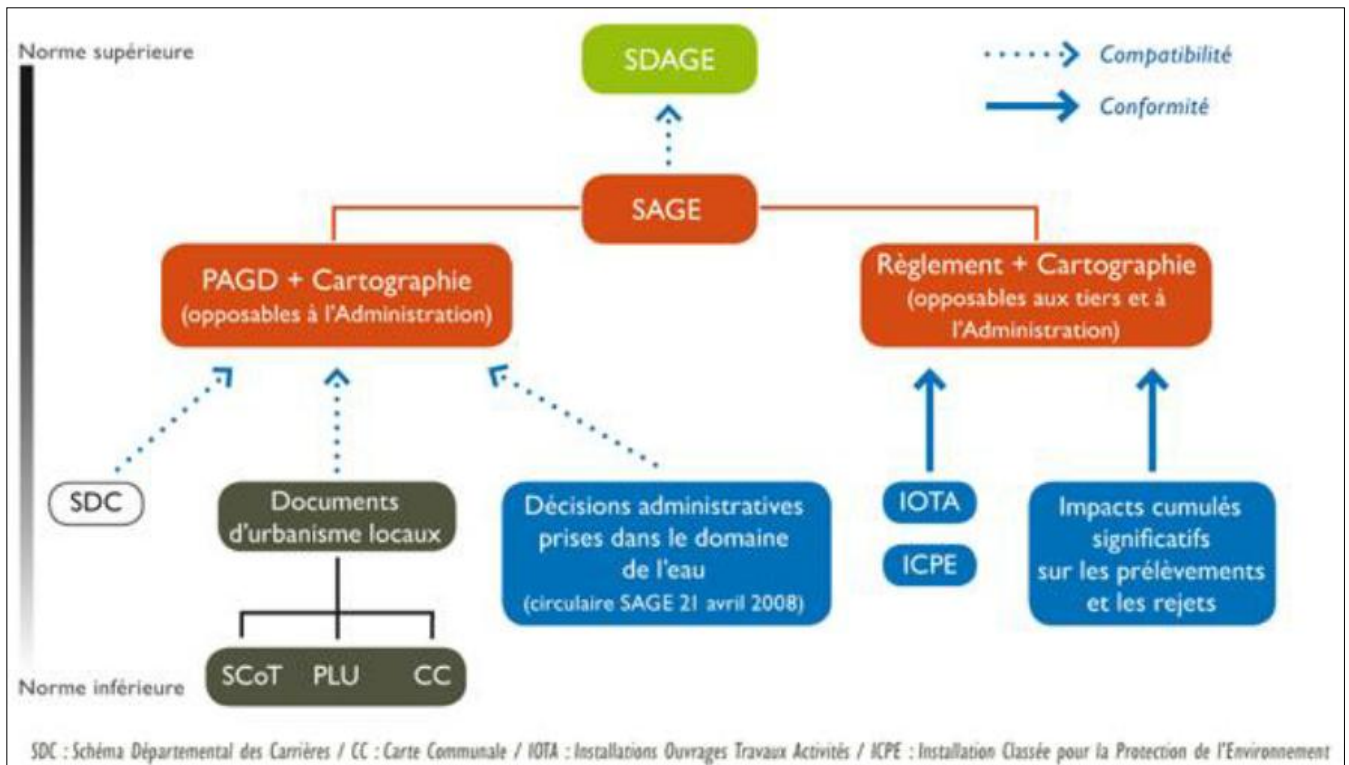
Norme supérieure

SDAGE

Compatibilité

Conformité

SAGE

PAGD + Cartographie
(opposables à l'Administration)

Règlement + Cartographie
(opposables aux tiers et à l'Administration)

SDC

Documents d'urbanisme locaux

Décisions administratives prises dans le domaine de l'eau
(circulaire SAGE 21 avril 2008)

IOTA

ICPE

Impacts cumulés significatifs sur les prélèvements et les rejets

SCoT PLU CC

Norme inférieure

SDC : Schéma Départemental des Carrières / CC : Carte Communale / IOTA : Installations Ouvrages Travaux Activités / ICPE : Installation Classée pour la Protection de l'Environnement